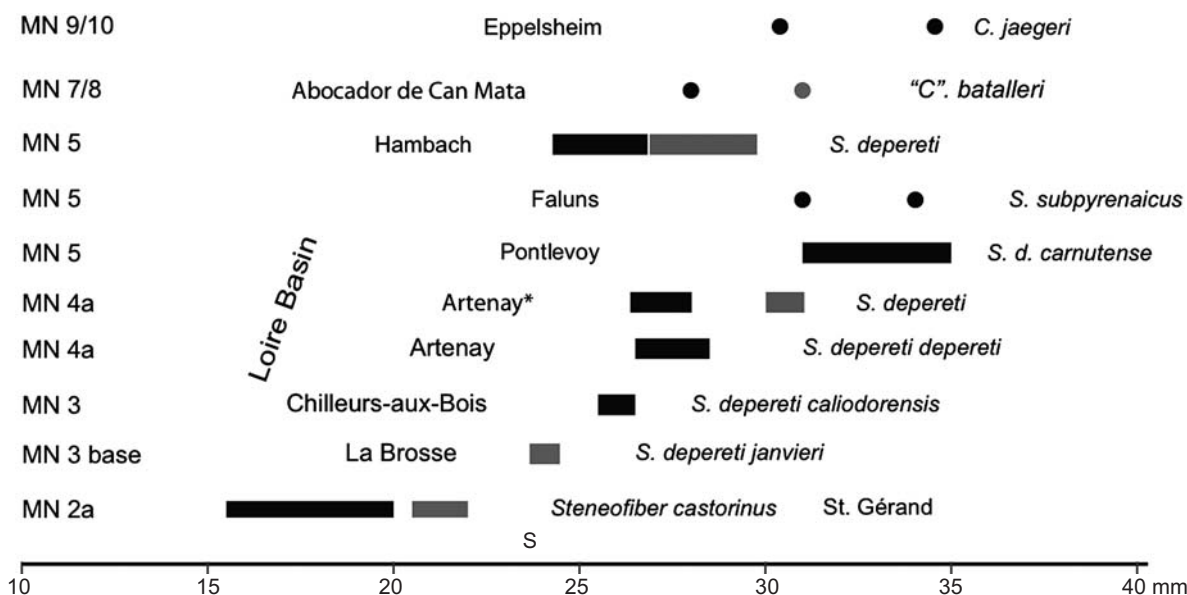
MN 9/10 Eppelsheim *C. jaegeri*

MN 7/8 Abocador de Can Mata *"C". batalleri*

MN 5 Hambach *S. depereti*

MN 5 Faluns *S. subpyrenaicus*

MN 5 Pontlevoy *S. d. carnutense*

MN 4a Artenay* *S. depereti*

MN 4a Artenay *S. depereti depereti*

MN 3 Chilleurs-aux-Bois *S. depereti caliodorensis*

MN 3 base La Brosse *S. depereti janvieri*

MN 2a *Steneofiber castorinus* St. Gérand

Loire Basin

S

10 15 20 25 30 35 40 mm